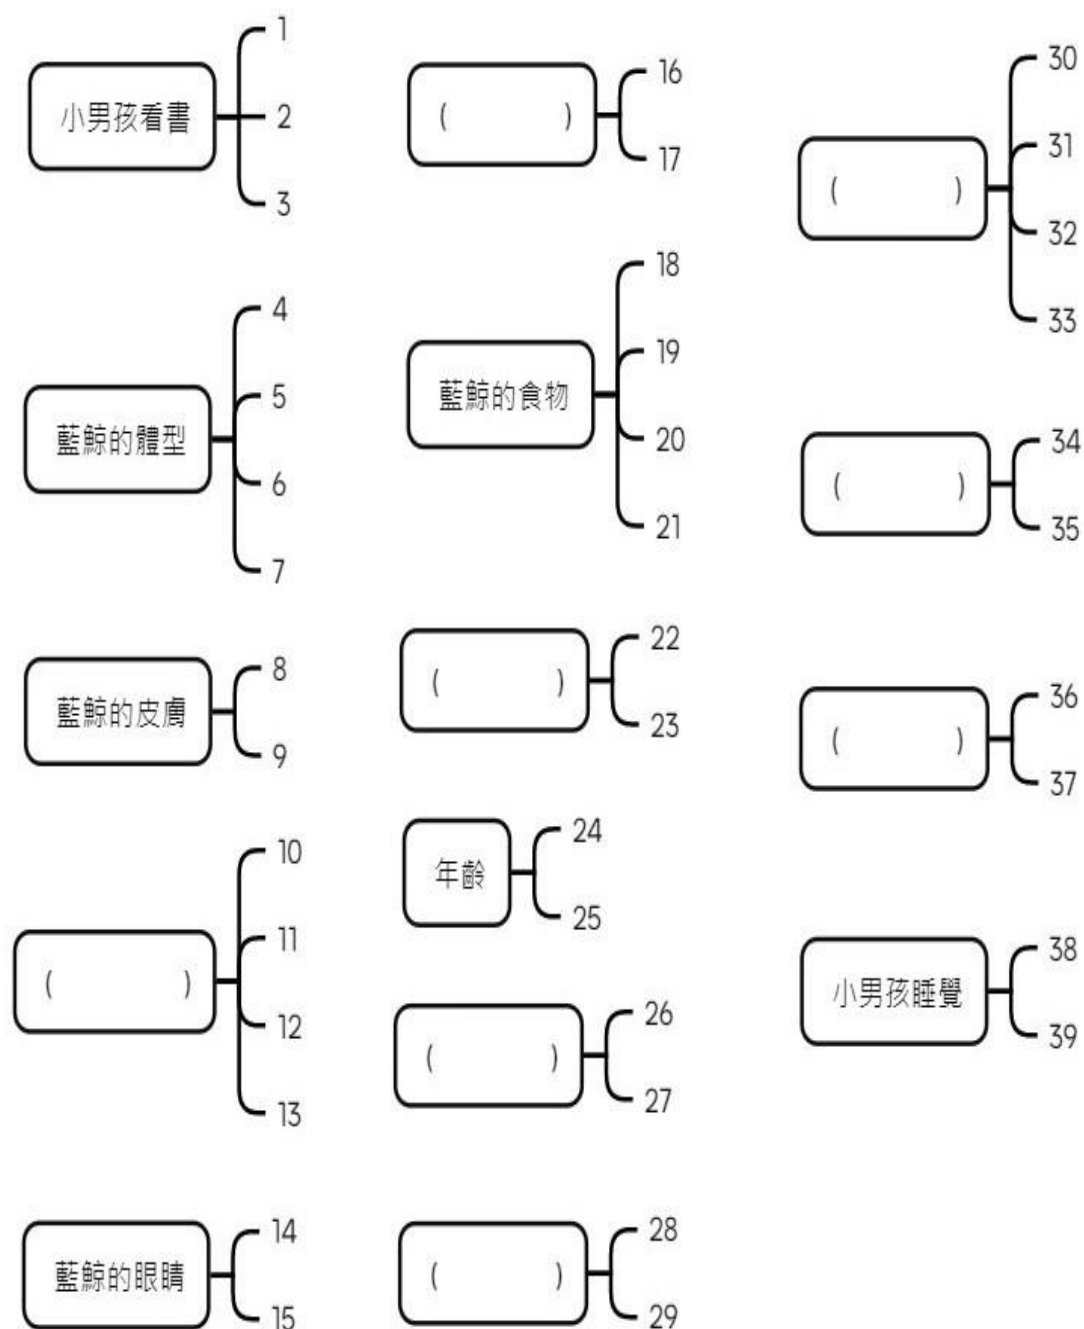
小男孩看書
1
2
3

藍鯨的體型
4
5
6
7

藍鯨的皮膚
8
9

(　　　)
10
11
12
13

藍鯨的眼睛
14
15

(　　　)
16
17

藍鯨的食物
18
19
20
21

(　　　)
22
23

年齡
24
25

(　　　)
26
27

(　　　)
28
29

(　　　)
30
31
32
33

(　　　)
34
35

(　　　)
36
37

小男孩睡覺
38
39